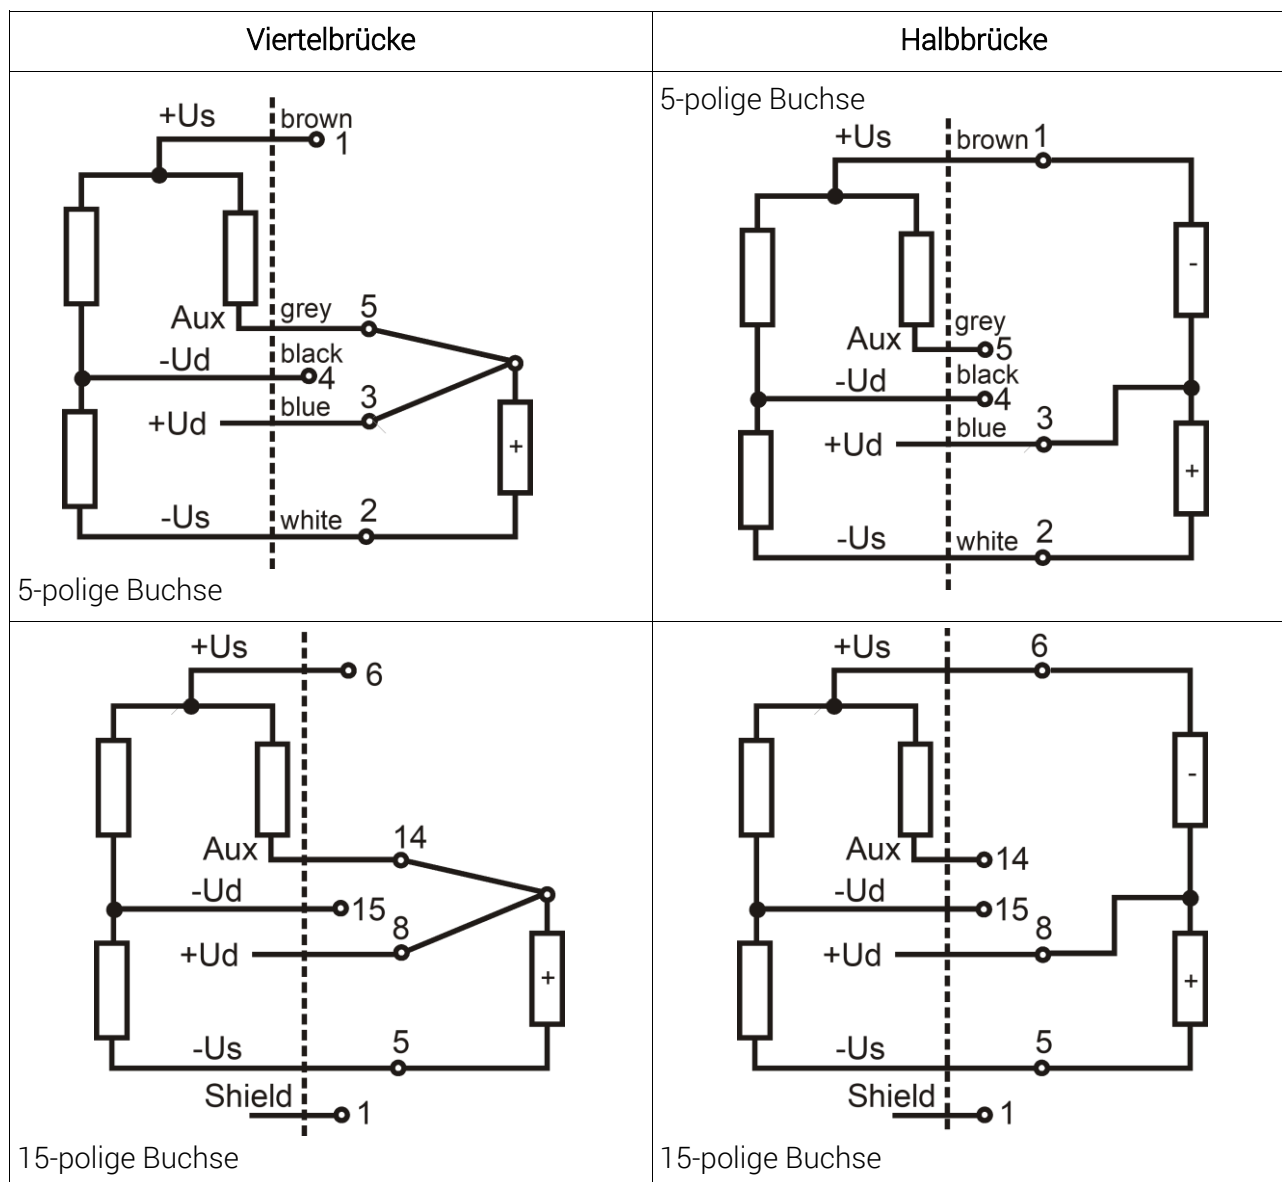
| Viertelbrücke | Halbbrücke |
|---|---|
| +Us brown 1 Aux grey 5 -Ud black 4 +Ud blue 3 + -Us white 2 5-polige Buchse | 5-polige Buchse +Us brown 1 - Aux grey 5 -Ud black 4 +Ud blue 3 + -Us white 2 |
| +Us 6 Aux 14 -Ud 15 8 +Ud + -Us 5 Shield 1 15-polige Buchse | +Us 6 - Aux 14 -Ud 15 8 +Ud + -Us 5 Shield 1 15-polige Buchse |